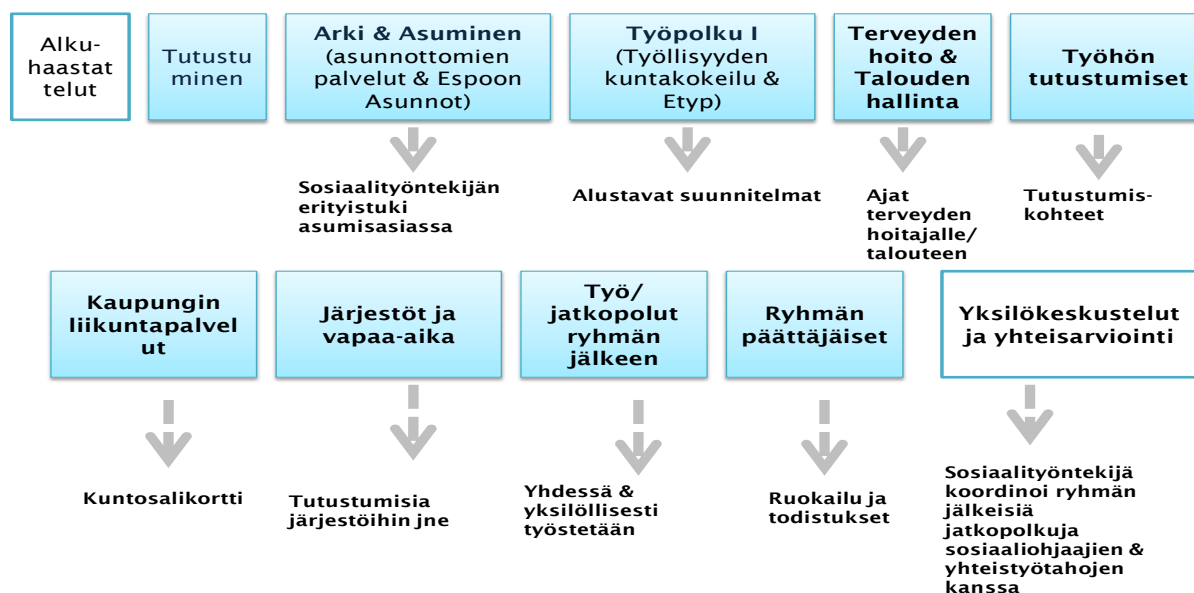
Alku-haastat telut

Tutustu minen

Arki & Asuminen (asunnottomien palvelut & Espoon Asunnot)

Työpolku I (Työllisyyden kuntakokeilu & Etyp)

Terveyden hoito & Talouden hallinta

Työhön tutustumiset

Sosiaalityöntekijän erityistuki asumisasiassa

Alustavat suunnitelmat

Ajat terveyden hoitajalle/ talouteen

Tutustumis-kohteet

Kaupungin liikuntapalvel ut

Järjestöt ja vapaa-aika

Työ/ jatkopolut ryhmän jälkeen

Ryhmän päättäjäiset

Yksilökeskustelut ja yhteisarviointi

Kuntosalikortti

Tutustumisia järjestöihin jne

Yhdessä & yksilöllisesti työstetään

Ruokailu ja todistukset

Sosiaalityöntekijä koordinoi ryhmän jälkeisiä jatkopolkuja sosiaaliohjaajien & yhteistyötahojen kanssa